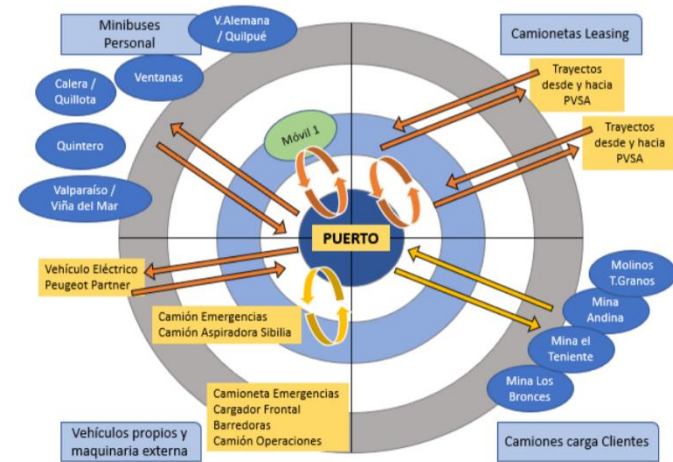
Minibuses Personal

V.Alemana / Quilpué

Ventanas

Calera / Quillota

Quintero

Valparaíso / Viña del Mar

Camionetas Leasing

Trayectos desde y hacia PVSA

Trayectos desde y hacia PVSA

Móvil 1

PUERTO

Vehículo Eléctrico Peugeot Partner

Camión Emergencias Camión Aspiradora Sibilia

Molinos T.Granos

Mina Andina

Mina el Teniente

Mina Los Bronces

Camioneta Emergencias Cargador Frontal Barredoras Camión Operaciones

Vehículos propios y maquinaria externa

Camiones carga Clientes